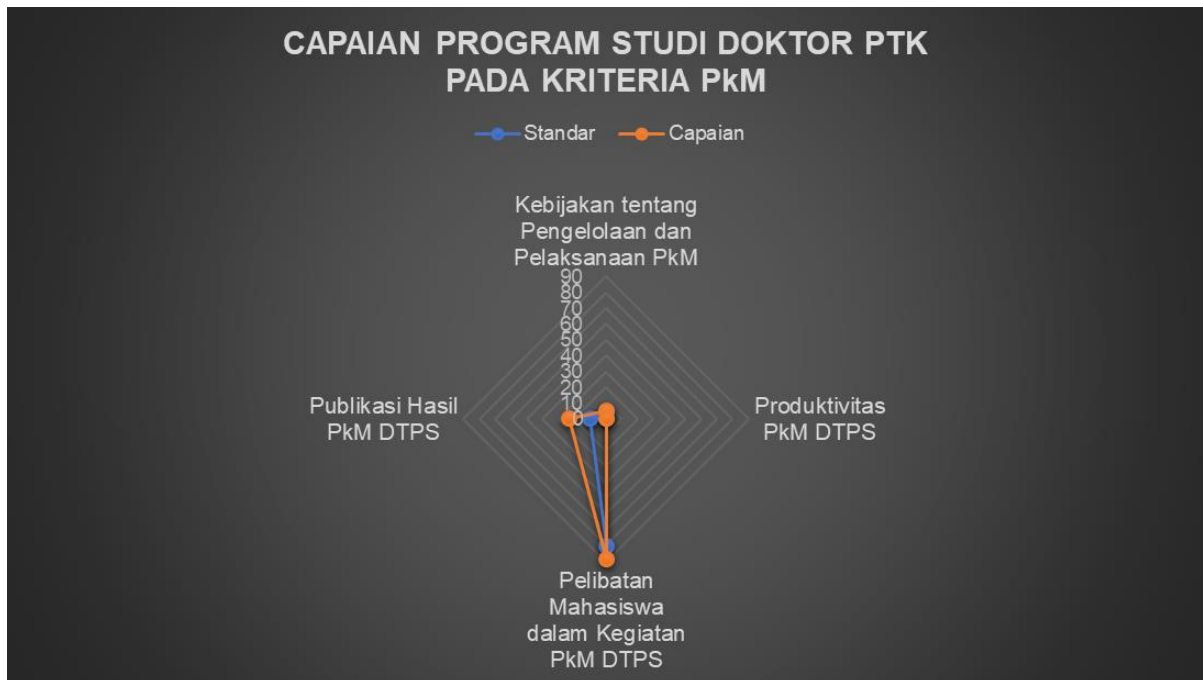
CAPAIAN PROGRAM STUDI DOKTOR PTK
PADA KRITERIA PkM

Standar Capaian

Kebijakan tentang Pengelolaan dan Pelaksanaan PkM

90
80
70
60
50
40
30
20
10
0

Publikasi Hasil PkM DTPS

Produktivitas PkM DTPS

Pelibatan Mahasiswa dalam Kegiatan PkM DTPS